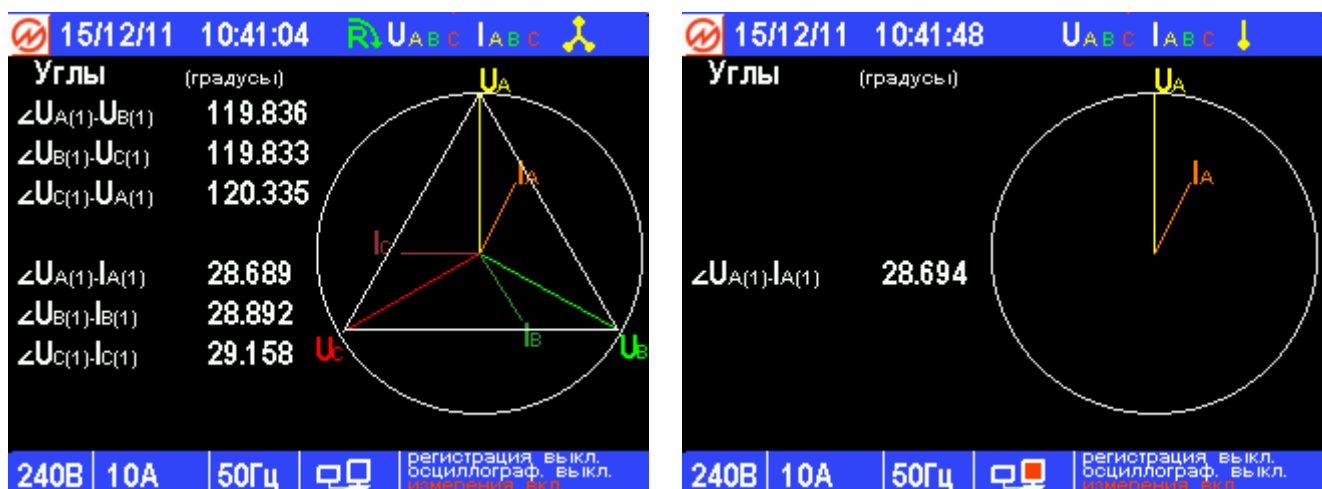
15/12/11 10:41:04 $U_{ABC}$ $I_{ABC}$

Углы (градусы)

$\angle U_{A(1)}$-$U_{B(1)}$ 119.836

$\angle U_{B(1)}$-$U_{C(1)}$ 119.833

$\angle U_{C(1)}$-$U_{A(1)}$ 120.335

$\angle U_{A(1)}$-$I_{A(1)}$ 28.689

$\angle U_{B(1)}$-$I_{B(1)}$ 28.892

$\angle U_{C(1)}$-$I_{C(1)}$ 29.158

$U_A$ $I_A$ $I_C$ $I_B$ $U_C$ $U_B$

240В 10А 50Гц регистрация выкл. осциллограф. выкл. измерения вкл.

15/12/11 10:41:48 $U_{ABC}$ $I_{ABC}$

Углы (градусы)

$U_A$ $I_A$

$\angle U_{A(1)}$-$I_{A(1)}$ 28.694

240В 10А 50Гц регистрация выкл. осциллограф. выкл. измерения вкл.